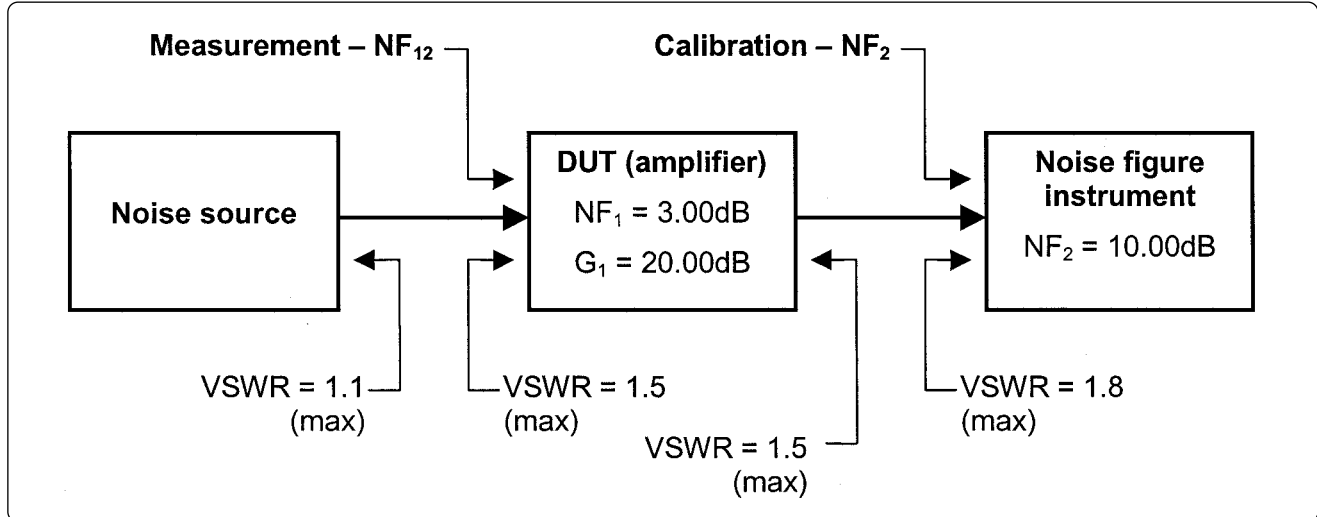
Measurement – $NF_{12}$

Calibration – $NF_2$

Noise source

DUT (amplifier)
$NF_1$ = 3.00dB
$G_1$ = 20.00dB

Noise figure instrument
$NF_2$ = 10.00dB

VSWR = 1.1 (max)

VSWR = 1.5 (max)

VSWR = 1.5 (max)

VSWR = 1.8 (max)